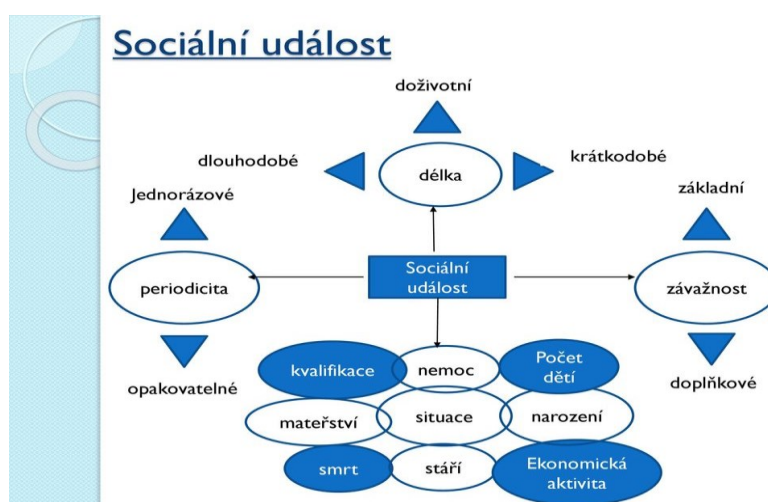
Sociální událost

doživotní

dlouhodobé

délka

krátkodobé

Jednorázové

základní

periodicita

Sociální událost

závažnost

opakovatelné

doplňkové

kvalifikace

nemoc

Počet dětí

mateřství

situace

narození

smrt

stáří

Ekonomická aktivita